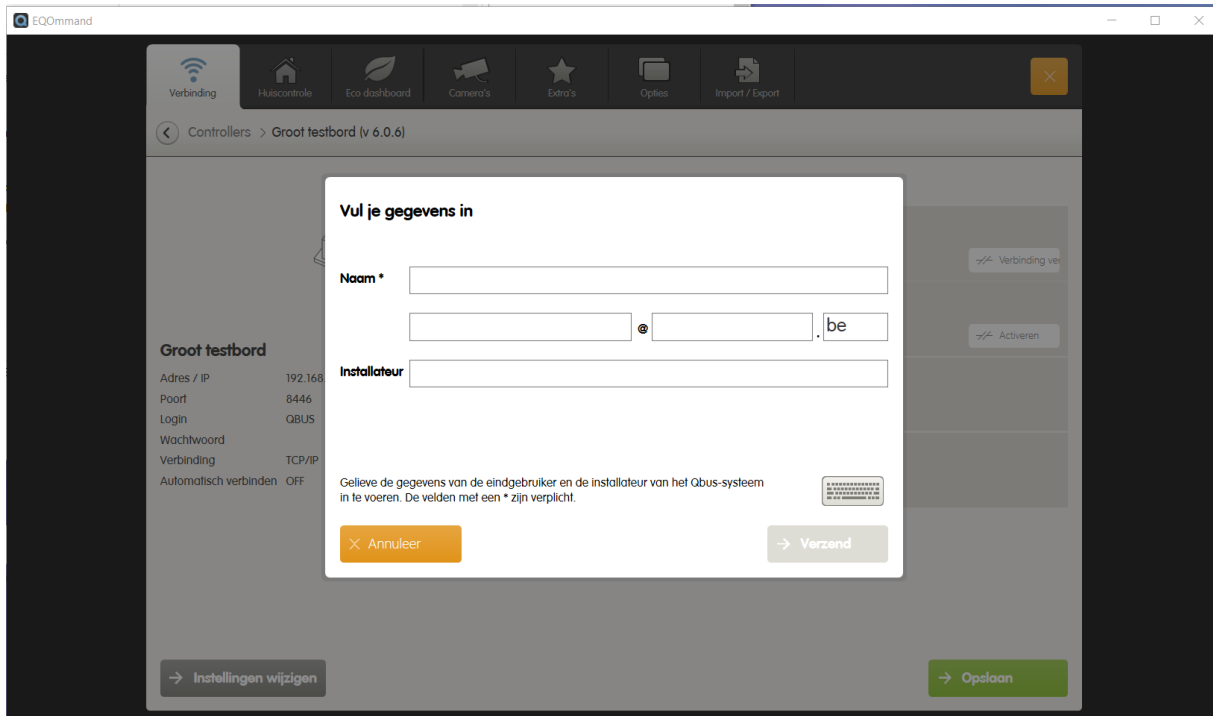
EQOmmand

Verbinding
Huiscontrole
Eco dashboard
Camera's
Extra's
Opties
Import / Export

Controllers > Groot testbord (v 6.0.6)

Groot testbord
Adres / IP 192.168.
Poort 8446
Login QBUS
Wachtwoord
Verbinding TCP/IP
Automatisch verbinden OFF

Verbinding ve
Activeren

Vul je gegevens in

Naam *

@ . be

Installateur

Gelieve de gegevens van de eindgebruiker en de installateur van het Qbus-systeem in te voeren. De velden met een * zijn verplicht.

Annuleer
Verzend

Instellingen wijzigen
Opslaan